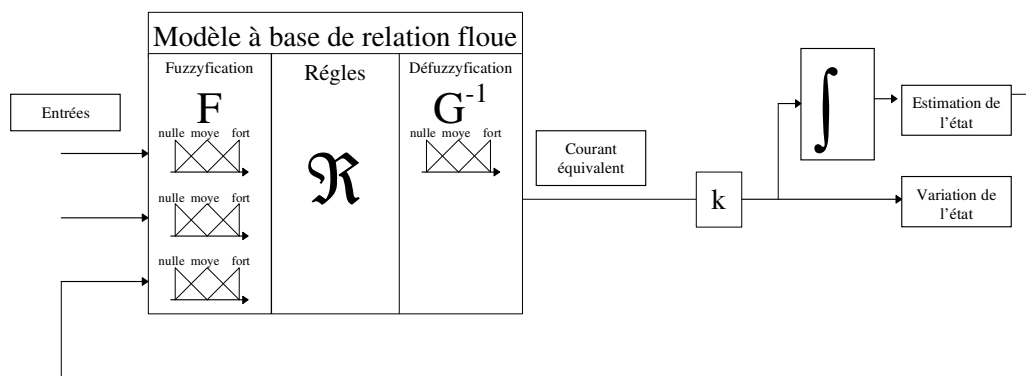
Modèle à base de relation floue

Entrées

Fuzzyfication

F

nulle moye fort

nulle moye fort

nulle moye fort

Régles

$\Re$

Défuzzyfication

$G^{-1}$

nulle moye fort

Courant équivalent

k

$\int$

Estimation de l'état

Variation de l'état